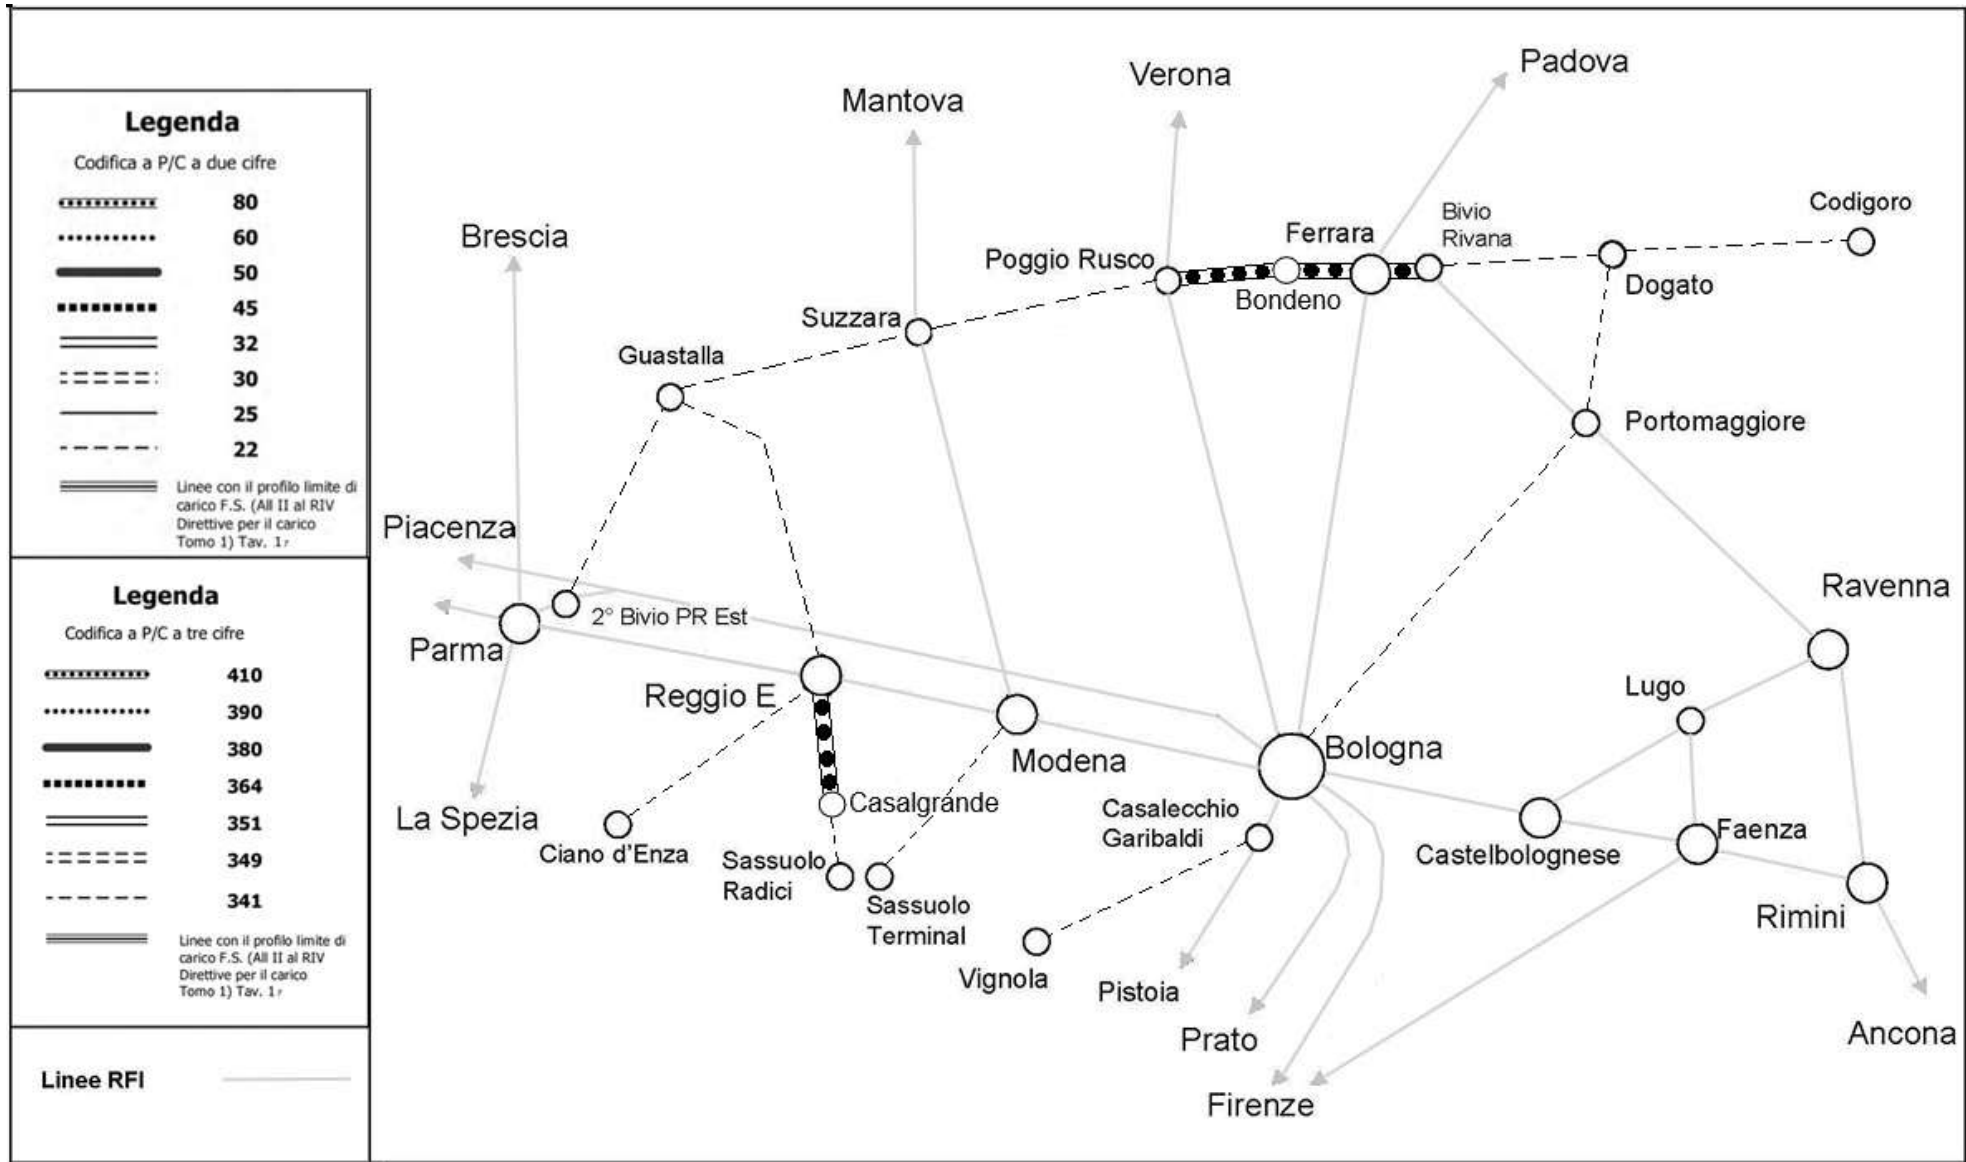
Legenda
Codifica a P/C a due cifre

| | |
|---|---|
| | 80 |
| | 60 |
| | 50 |
| | 45 |
| | 32 |
| | 30 |
| | 25 |
| | 22 |

Linee con il profilo limite di carico F.S. (All II al RIV Direttive per il carico Tomo 1) Tav. 1

Legenda
Codifica a P/C a tre cifre

| | |
|---|---|
| | 410 |
| | 390 |
| | 380 |
| | 364 |
| | 351 |
| | 349 |
| | 341 |

Linee con il profilo limite di carico F.S. (All II al RIV Direttive per il carico Tomo 1) Tav. 1

Linee RFI

Verona
Padova
Mantova
Codigoro
Bivio Rivana
Brescia
Ferrara
Poggio Rusco
Bondeno
Dogato
Suzzara
Guastalla
Portomaggiore
Piacenza
Ravenna
2° Bivio PR Est
Parma
Lugo
Reggio E
Bologna
Modena
Casalgrande
Casalecchio Garibaldi
La Spezia
Faenza
Castelbolognese
Ciano d'Enza
Sassuolo Radici
Sassuolo Terminal
Rimini
Vignola
Pistoia
Ancona
Prato
Firenze